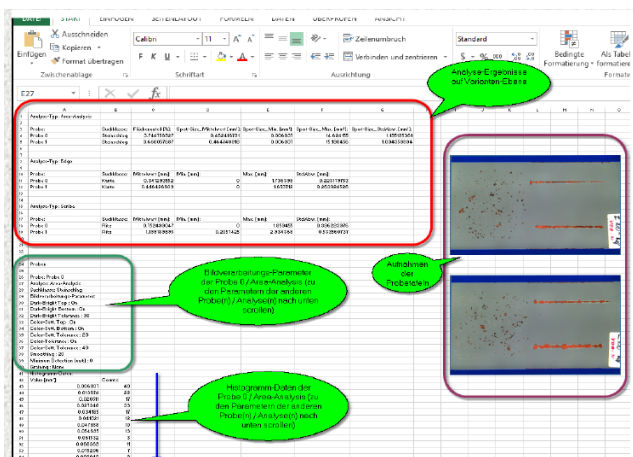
DATEI START EINFÜGEN SEITENLAYOUT FORMELN DATEN ÜBERPRÜFEN ANSICHT

Einfügen
Ausschneiden
Kopieren
Format übertragen
Zwischenablage
Calibri
11
F K U
Schriftart
Zeilenumbruch
Verbinden und zentrieren
Ausrichtung
Standard
Bedingte Formatierung
Als Tabelle formatieren
E27

Analyse-Ergebnisse auf Varianten-Ebene

Analyse-Typ: Area-Analysis

| Probe: | Deckfläche | Flächenant.[%] | Spot-Gro_Mittelwe(mm²) | Spot-Gro_Min.(mm²) | Spot-Gro_Max.(mm²) | Spot-Gro_StdAbw.(mm²) |
|---|---|---|---|---|---|---|
| Probe 0 | Stubscht | 3.744155587 | 0.463483115 | 0.006051 | 14.66685 | 1.150435 |
| Probe 1 | Oberseite | 0.60057087 | 0.464444093 | 0.006051 | 15.926460 | 0.93435306 |

Analyse-Typ: Edge

| Probe: | Deckfläche | Mittelwert [mm] | Min. [mm] | Max. [mm] | StdAbw. [mm] |
|---|---|---|---|---|---|
| Probe 0 | Kante | 0.541282852 | 0 | 1.735191 | 0.22117872 |
| Probe 1 | Kante | 0.464436503 | 0 | 1.63731 | 0.26326455 |

Analyse-Typ: Scribe

| Probe: | Deckfläche | Mittelwert (mm) | Min. [mm] | Max. [mm] | StdAbw. [mm] |
|---|---|---|---|---|---|
| Probe 0 | Ritz | 0.75480047 | 0 | 1.818455 | 0.306233815 |
| Probe 1 | Ritz | 1.35518855 | 0.2651425 | 2.934163 | 0.512356737 |

Proben
Probe: Probe 0
Analyse: Area-Analysis
Deckfläche: Stubscht
Bildverarbeitungs-Parameter
Dark-Bright Top: 0s
Dark-Bright Bottom: 0s
Dark-Bright Tolerance: 30
Defect-Tol. Top: 0s
Color-Diff. Bottom: 0s
Color-Diff. Tolerance: 25
Color-Tolerance: 0s
Color-Diff. Tolerance: 40
Smoothing: 20
Minimum Detection (mm²): 0
Grinding: None

Aufnahmen der Probetafeln

Bildverarbeitungs-Parameter der Probe 0 / Area-Analysis (zu den Parametern der anderen Probe(n) / Analyse(n) nach unten scrollen)

Histogramm-Daten der Probe 0 / Area-Analysis (zu den Parametern der anderen Probe(n) / Analyse(n) nach unten scrollen)

| Histogramm-Daten | |
|---|---|
| Value [mm²] | Count |
| 0.006051 | 40 |
| 0.01084 | 48 |
| 0.02691 | 47 |
| 0.031346 | 35 |
| 0.034183 | 37 |
| 0.44129 | 13 |
| 0.047381 | 12 |
| 0.056651 | 15 |
| 0.061132 | 5 |
| 0.068063 | 11 |
| 0.07524 | 7 |